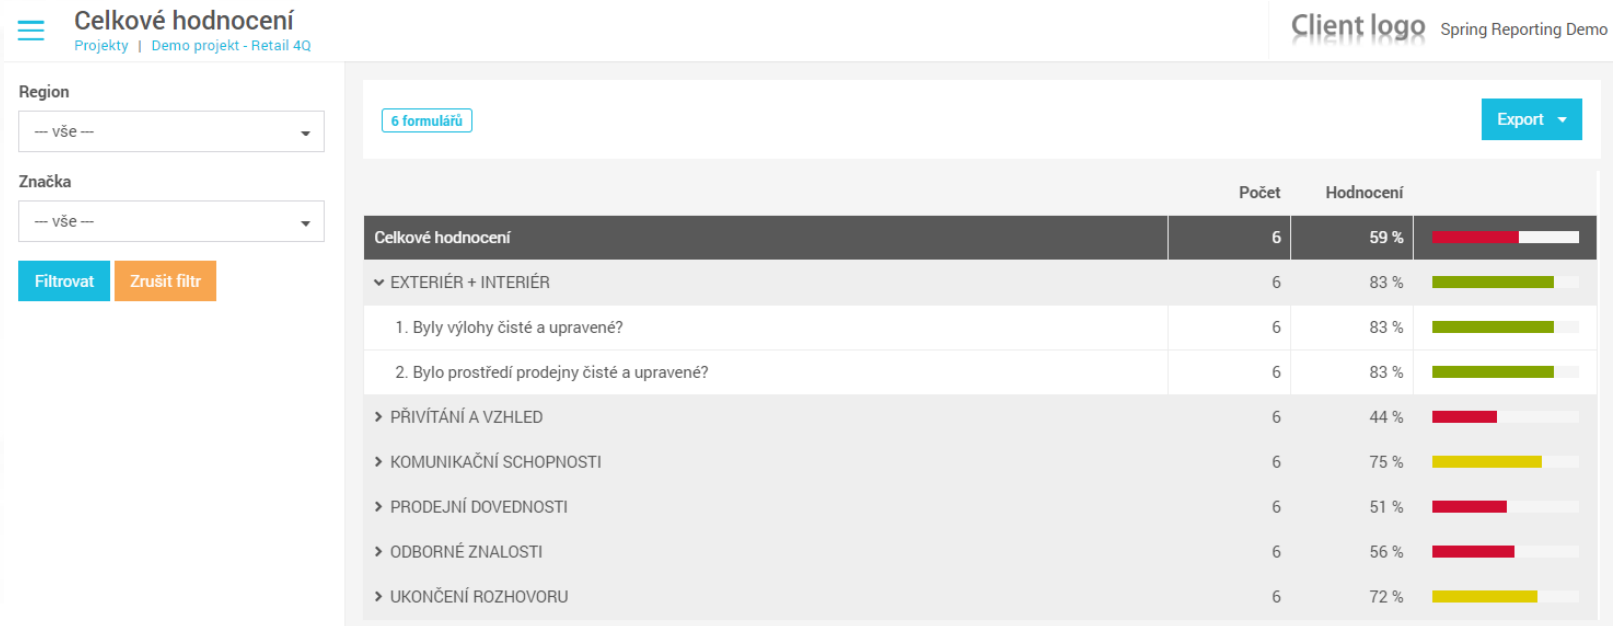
Celkové hodnocení
Projekty | Demo projekt - Retail 4Q

Client logo Spring Reporting Demo

Region
--- vše ---

Značka
--- vše ---

Filtrovat Zrušit filtr

6 formulářů

Export

| | Počet | Hodnocení | |
|---|---|---|---|
| Celkové hodnocení | 6 | 59 % | |
| EXTERIÉR + INTERIÉR | 6 | 83 % | |
| 1. Byly výlohy čisté a upravené? | 6 | 83 % | |
| 2. Bylo prostředí prodejny čisté a upravené? | 6 | 83 % | |
| PŘIVÍTÁNÍ A VZHLED | 6 | 44 % | |
| KOMUNIKAČNÍ SCHOPNOSTI | 6 | 75 % | |
| PRODEJNÍ DOVEDNOSTI | 6 | 51 % | |
| ODBORNÉ ZNALOSTI | 6 | 56 % | |
| UKONČENÍ ROZHOVORU | 6 | 72 % | |